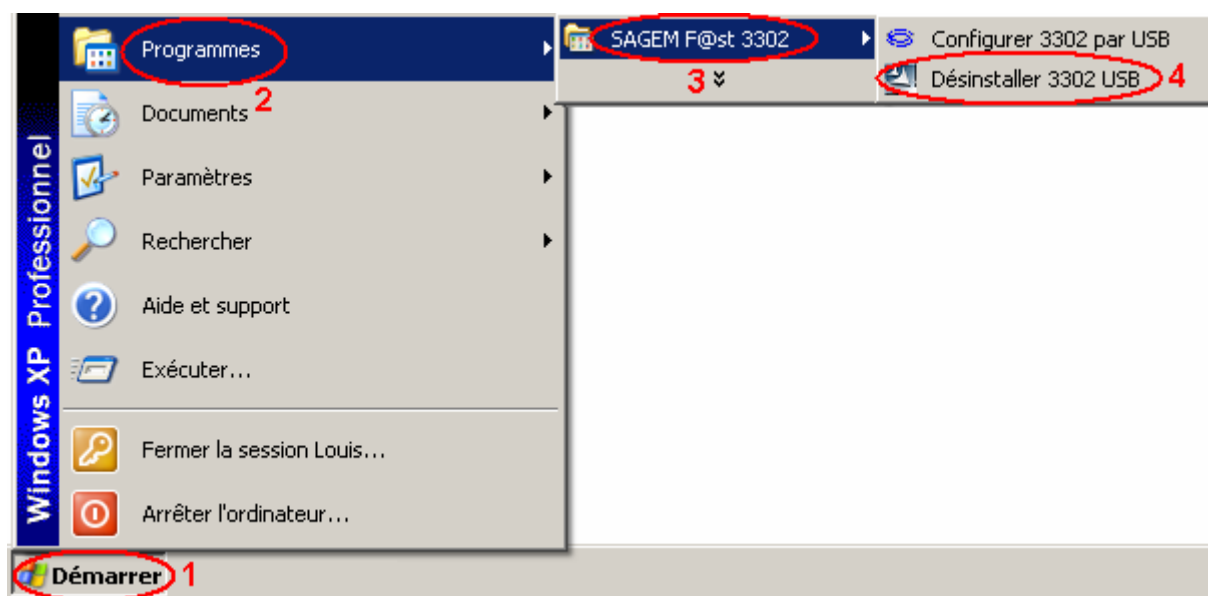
Windows XP Professionnel

Programmes 2

Documents

Paramètres

Rechercher

Aide et support

Exécuter...

Fermer la session Louis...

Arrêter l'ordinateur...

SAGEM F@st 3302

3

Configurer 3302 par USB

Désinstaller 3302 USB 4

Démarrer 1